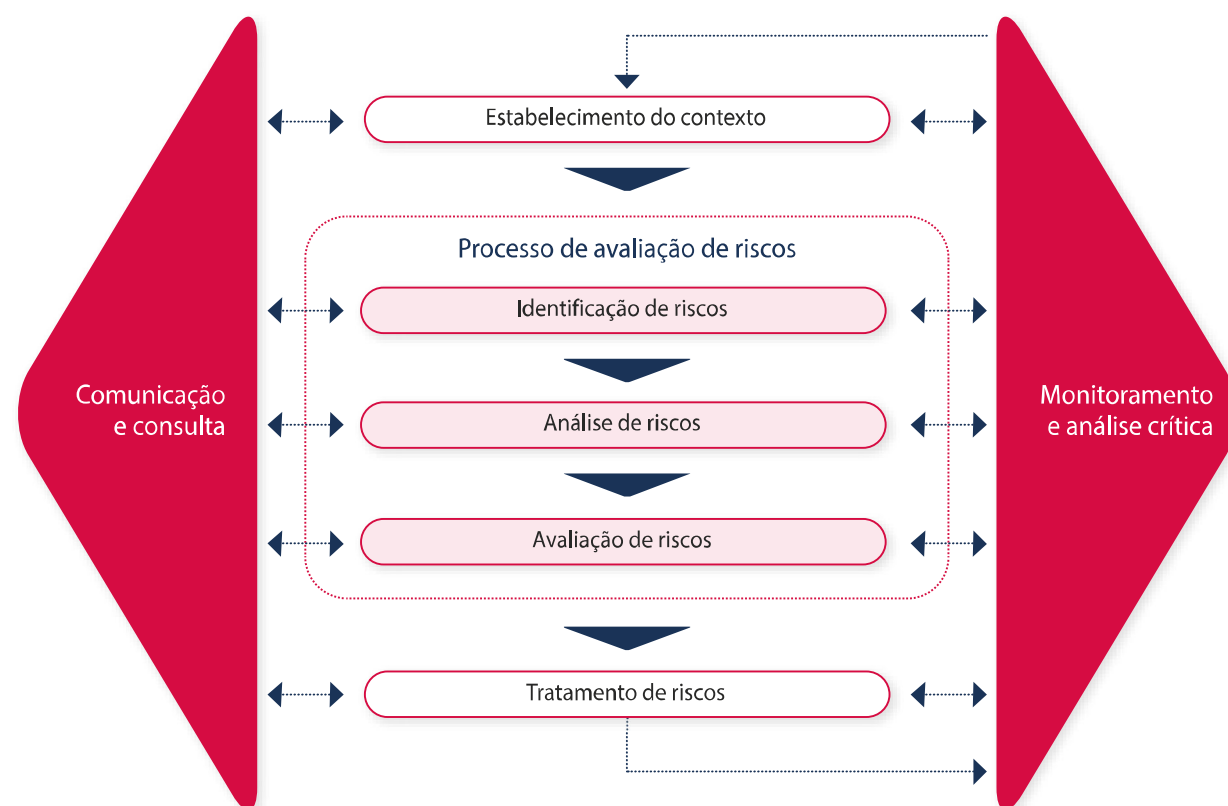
Comunicação e consulta

Estabelecimento do contexto

Processo de avaliação de riscos

Identificação de riscos

Análise de riscos

Avaliação de riscos

Tratamento de riscos

Monitoramento e análise crítica